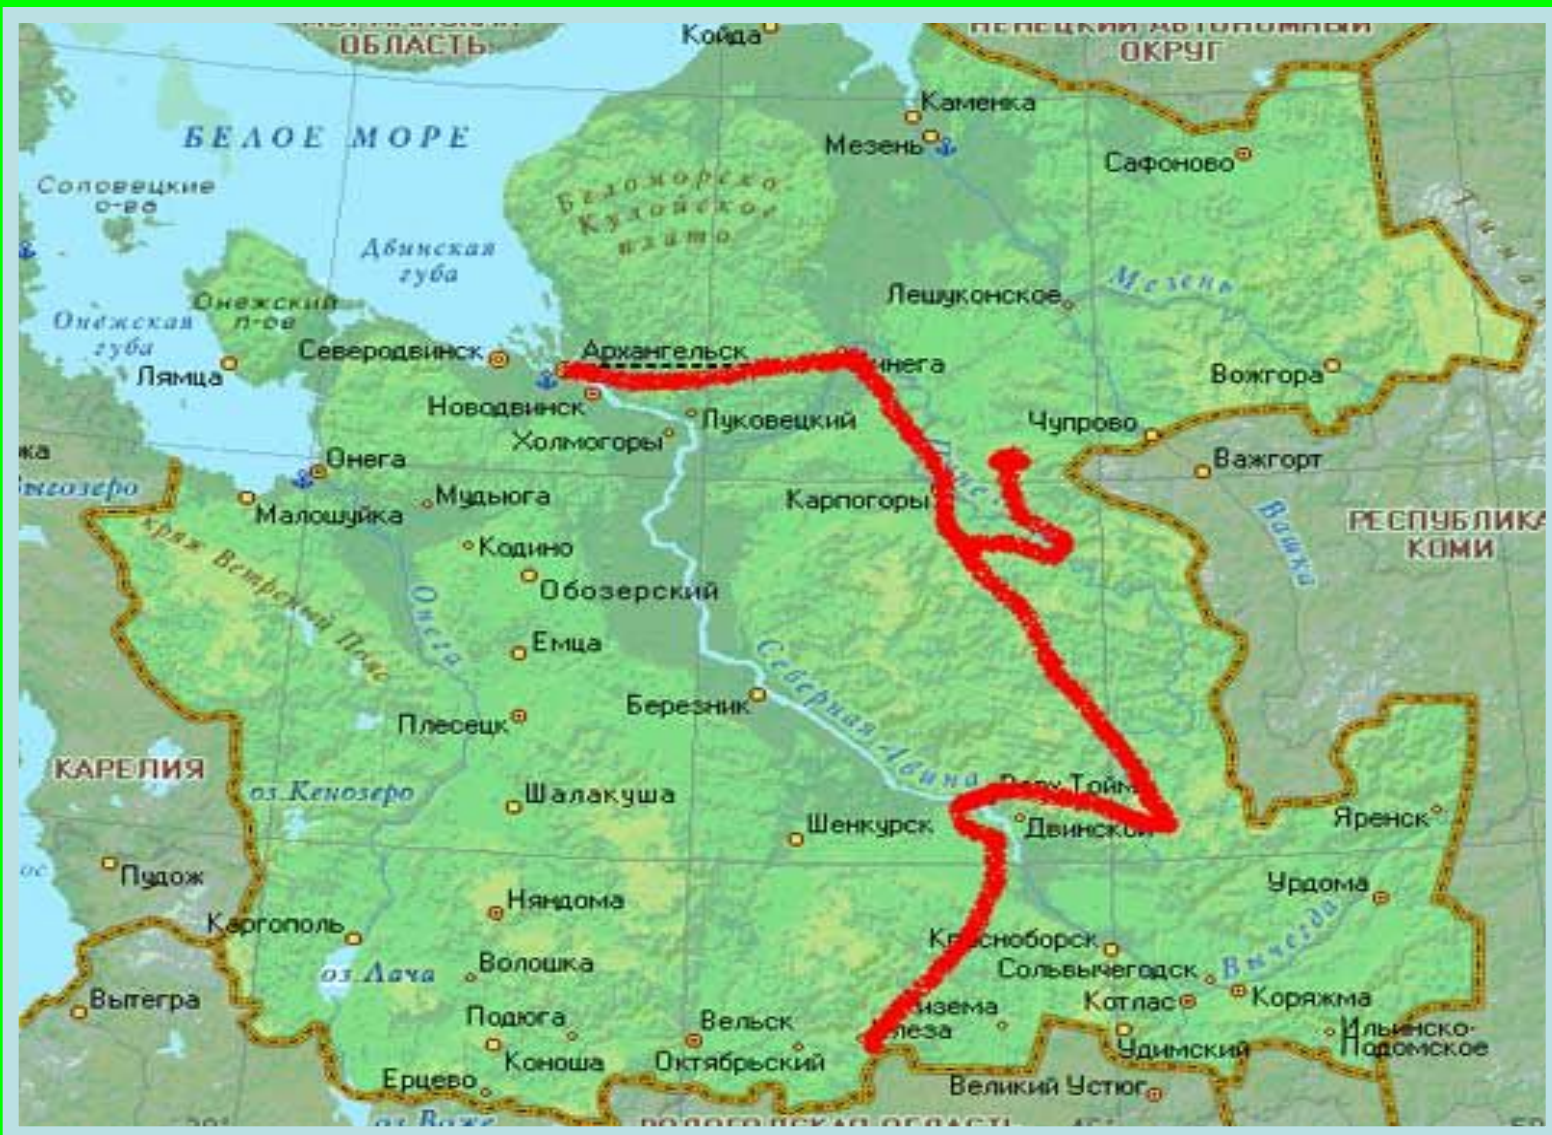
ОБЛАСТЬ
Койда
НЕНЕЦКИЙ АВТОНОМНЫЙ ОКРУГ
БЕЛОЕ МОРЕ
Каменка
Мезень
Сафоново
Соловецкие о-ва
Беломорско Кулойское плато
Двинская губа
Онежский п-ов
Онежская губа
Мезень
Лешуконское
Северодвинск
Архангельск
Пинега
Лямца
Вожгора
Новодвинск
Луковецкий
Чупрово
Холмогоры
Онега
Важгорт
Мудьюга
Карпогоры
Малошуйка
Пинега
Вашка
РЕСПУБЛИКА КОМИ
кряж Ветреный Пояс
Кодино
Обозерский
Онега
Емца
Северная Двина
Березник
Плесецк
КАРЕЛИЯ
оз. Кенозеро
Шалакуша
Верх. Тойма
Шенкурск
Двинской
Яренск
Пудож
Урдома
Няндома
Каргополь
Красноборск
Вычегда
оз. Лача
Волошка
Сольвычегодск
Вытегра
Котлас
Коряжма
Кизема
Подюга
Вельск
Илеза
Ильинско-Подомское
Коноша
Октябрьский
Удимский
Ерцево
Великий Устюг
оз. Воже
ВОЛОГОДСКАЯ ОБЛАСТЬ